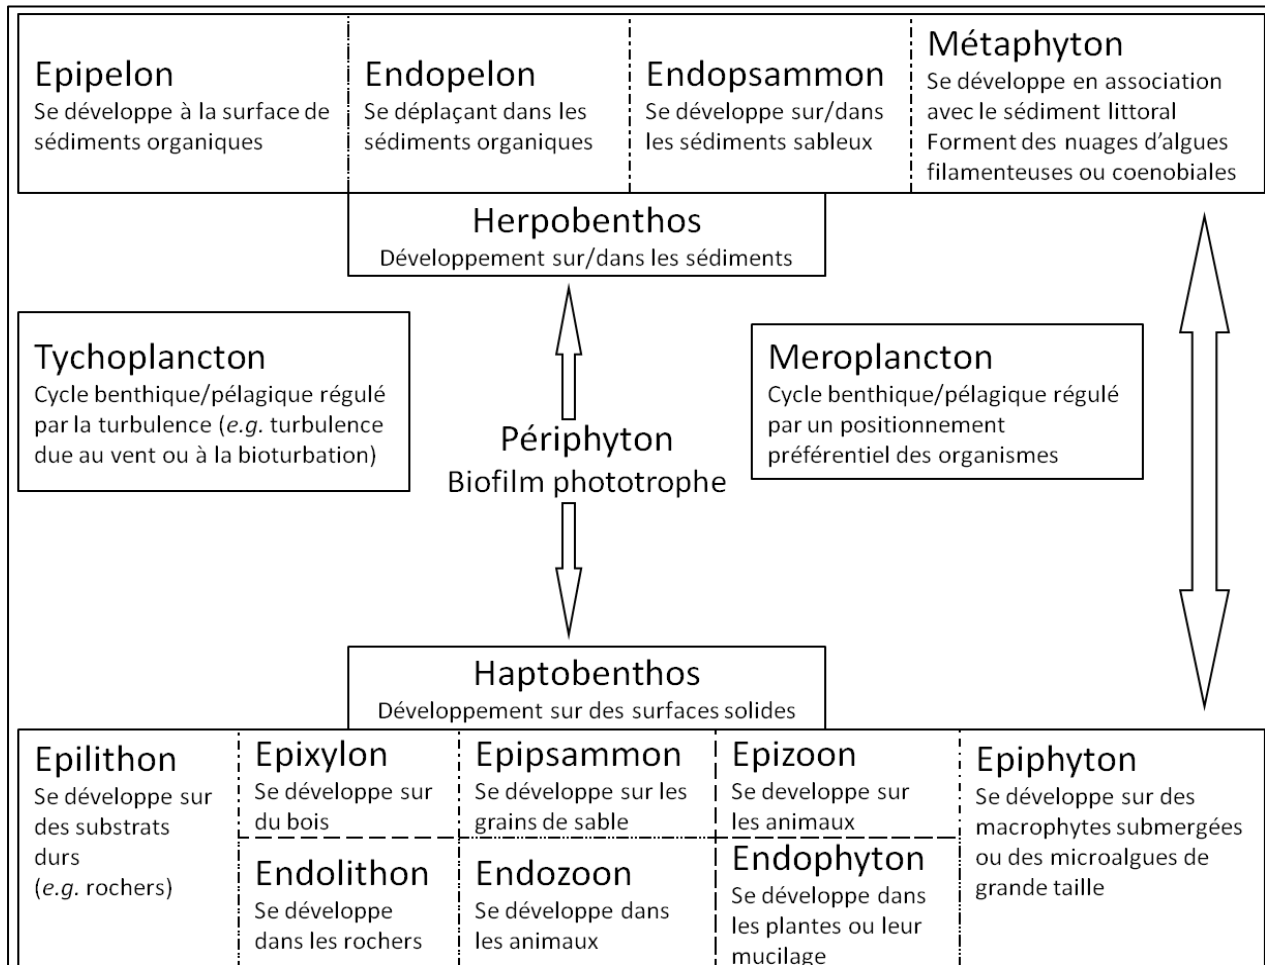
Epipelon
Se développe à la surface de sédiments organiques

Endopelon
Se déplaçant dans les sédiments organiques

Endopsammon
Se développe sur/dans les sédiments sableux

Métaphyton
Se développe en association avec le sédiment littoral
Forment des nuages d'algues filamenteuses ou coenobiales

Herpobenthos
Développement sur/dans les sédiments

Tychoplancton
Cycle benthique/pélagique régulé par la turbulence (*e.g.* turbulence due au vent ou à la bioturbation)

Périphyton
Biofilm phototrophe

Meroplancton
Cycle benthique/pélagique régulé par un positionnement préférentiel des organismes

Haptobenthos
Développement sur des surfaces solides

Epilithon
Se développe sur des substrats durs (*e.g.* rochers)

Epixylon
Se développe sur du bois

Epipsammon
Se développe sur les grains de sable

Epizoon
Se developpe sur les animaux

Epiphyton
Se développe sur des macrophytes submergées ou des microalgues de grande taille

Endolithon
Se développe dans les rochers

Endozoon
Se développe dans les animaux

Endophyton
Se développe dans les plantes ou leur mucilage